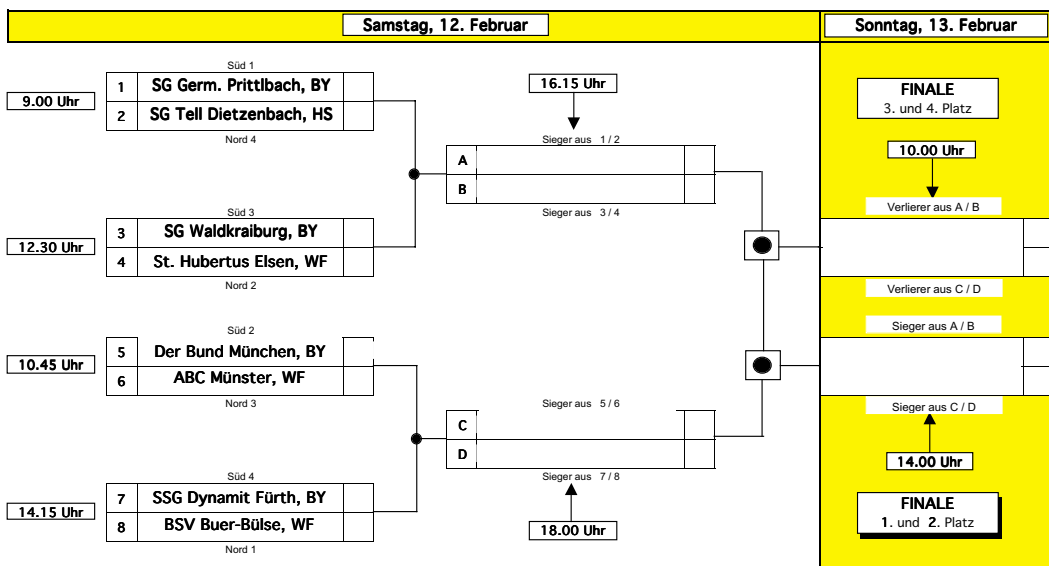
Samstag, 12. Februar

Sonntag, 13. Februar

Süd 1

9.00 Uhr

| 1 | SG Germ. Prittlbach, BY | |
|---|---|---|
| 2 | SG Tell Dietzenbach, HS | |

Nord 4

16.15 Uhr

Sieger aus 1 / 2

| A | | |
|---|---|---|
| B | | |

Sieger aus 3 / 4

Süd 3

12.30 Uhr

| 3 | SG Waldkraiburg, BY | |
|---|---|---|
| 4 | St. Hubertus Elsen, WF | |

Nord 2

Süd 2

10.45 Uhr

| 5 | Der Bund München, BY | |
|---|---|---|
| 6 | ABC Münster, WF | |

Nord 3

Sieger aus 5 / 6

| C | | |
|---|---|---|
| D | | |

Sieger aus 7 / 8

Süd 4

14.15 Uhr

| 7 | SSG Dynamit Fürth, BY | |
|---|---|---|
| 8 | BSV Buer-Bülse, WF | |

Nord 1

18.00 Uhr

FINALE
3. und 4. Platz

10.00 Uhr

Verlierer aus A / B

Verlierer aus C / D

Sieger aus A / B

Sieger aus C / D

14.00 Uhr

FINALE
1. und 2. Platz